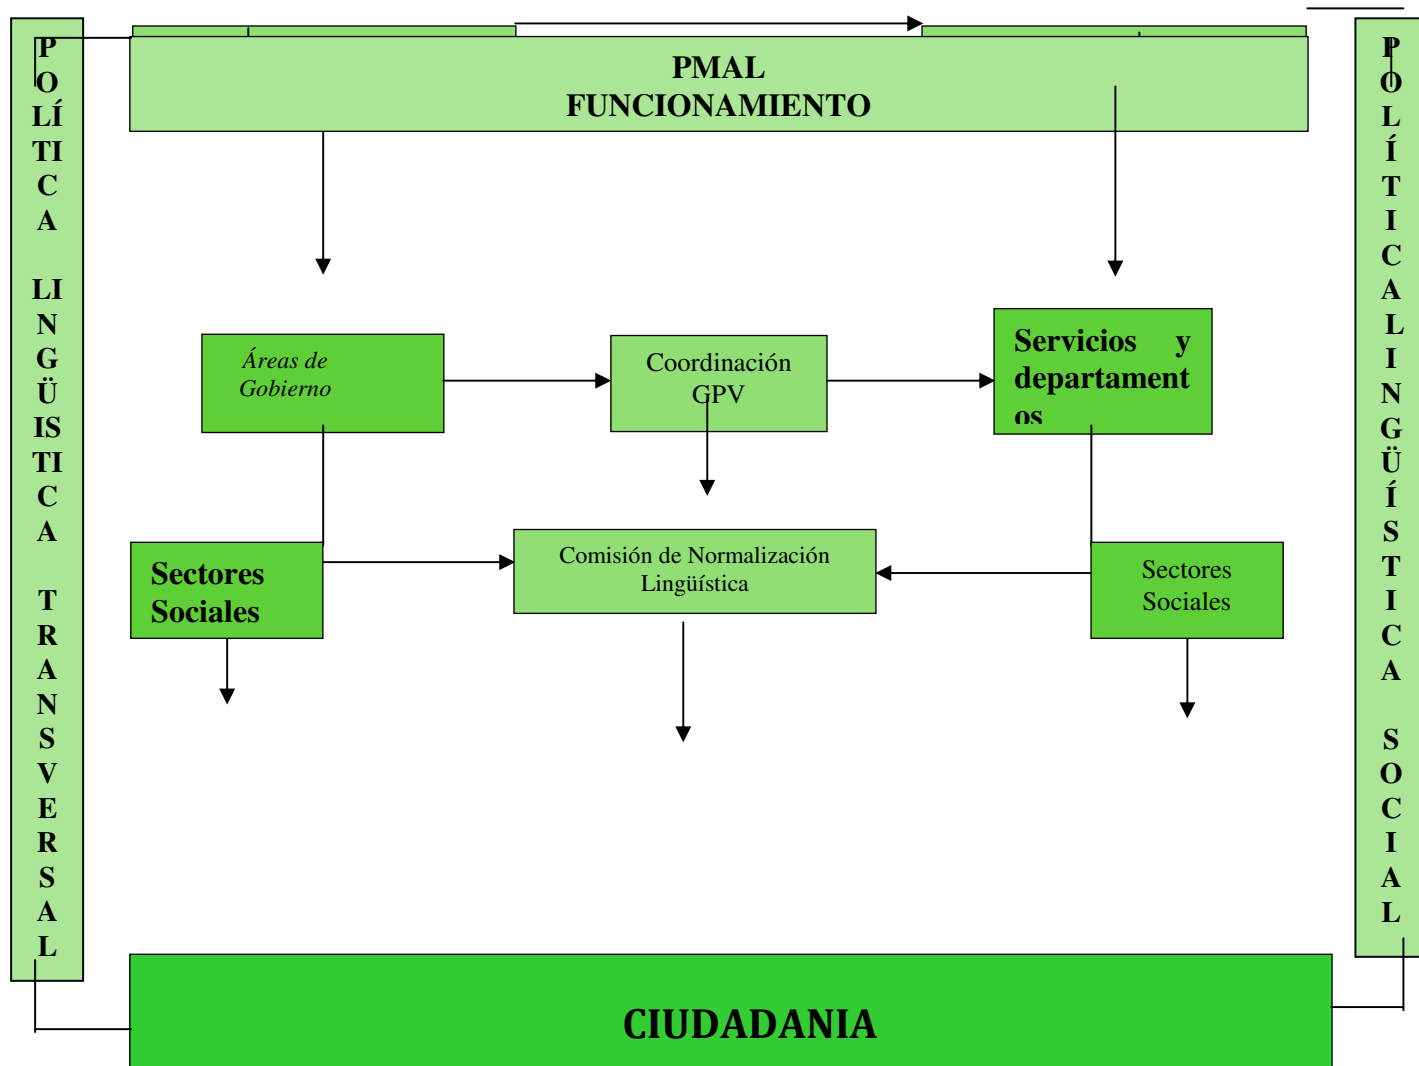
POLÍTICA LINGÜISTICA TRANSVERSAL

PMAL
FUNCIONAMIENTO

POLÍTICA LINGÜÍSTICA SOCIAL

Áreas de Gobierno

Coordinación GPV

Servicios y departamentos

Sectores Sociales

Comisión de Normalización Lingüística

Sectores Sociales

CIUDADANIA